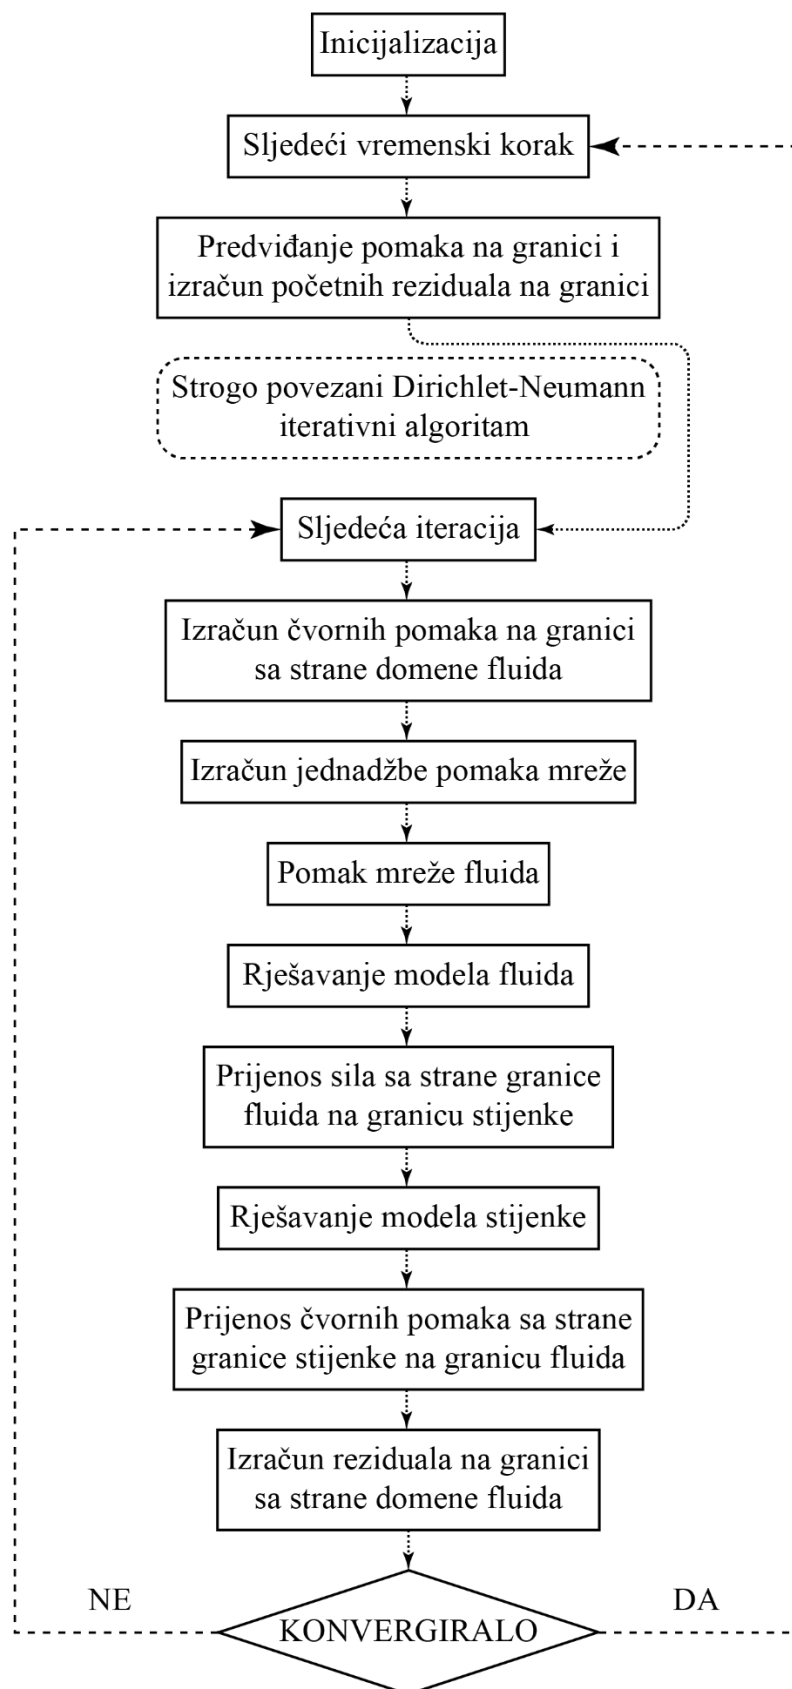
Inicijalizacija

Sljedeći vremenski korak

Predviđanje pomaka na granici i izračun početnih reziduala na granici

Strogo povezani Dirichlet-Neumann iterativni algoritam

Sljedeća iteracija

Izračun čvornih pomaka na granici sa strane domene fluida

Izračun jednadžbe pomaka mreže

Pomak mreže fluida

Rješavanje modela fluida

Prijenos sila sa strane granice fluida na granicu stijenke

Rješavanje modela stijenke

Prijenos čvornih pomaka sa strane granice stijenke na granicu fluida

Izračun reziduala na granici sa strane domene fluida

NE

DA

KONVERGIRALO